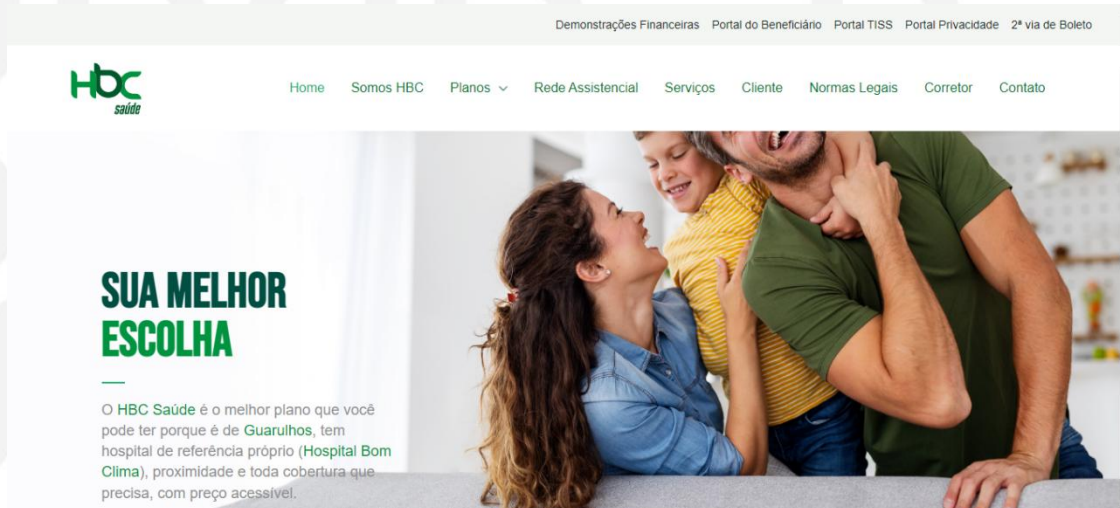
Demonstrações Financeiras Portal do Beneficiário Portal TISS Portal Privacidade 2ª via de Boleto

HBC saúde

Home Somos HBC Planos Rede Assistencial Serviços Cliente Normas Legais Corretor Contato

SUA MELHOR ESCOLHA

O HBC Saúde é o melhor plano que você pode ter porque é de Guarulhos, tem hospital de referência próprio (Hospital Bom Clima), proximidade e toda cobertura que precisa, com preço acessível.